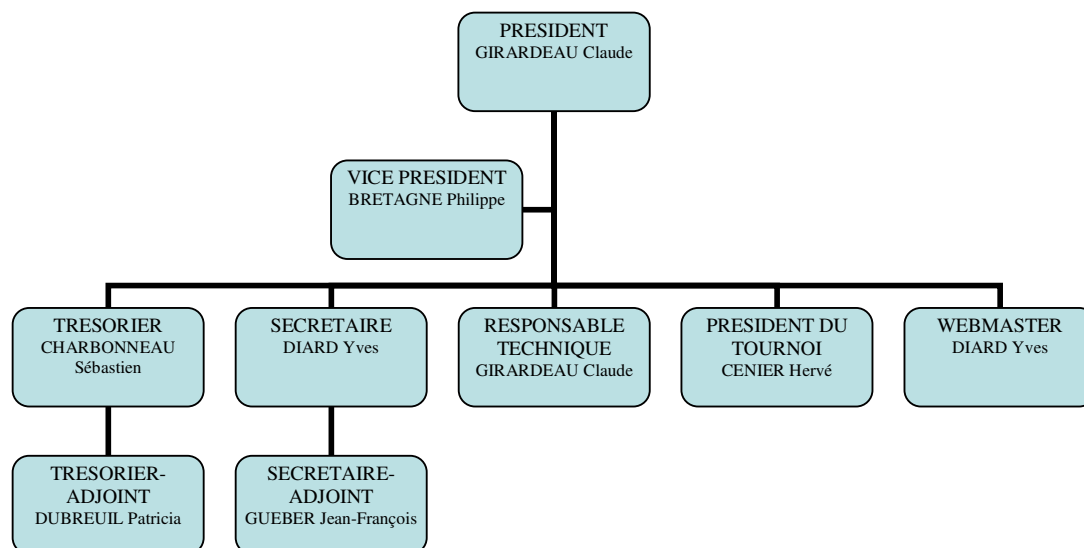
PRESIDENT
GIRARDEAU Claude

VICE PRESIDENT
BRETAGNE Philippe

TRESORIER
CHARBONNEAU Sébastien

SECRETAIRE
DIARD Yves

RESPONSABLE TECHNIQUE
GIRARDEAU Claude

PRESIDENT DU TOURNOI
CENIER Hervé

WEBMASTER
DIARD Yves

TRESORIER-ADJOINT
DUBREUIL Patricia

SECRETAIRE-ADJOINT
GUEBER Jean-François